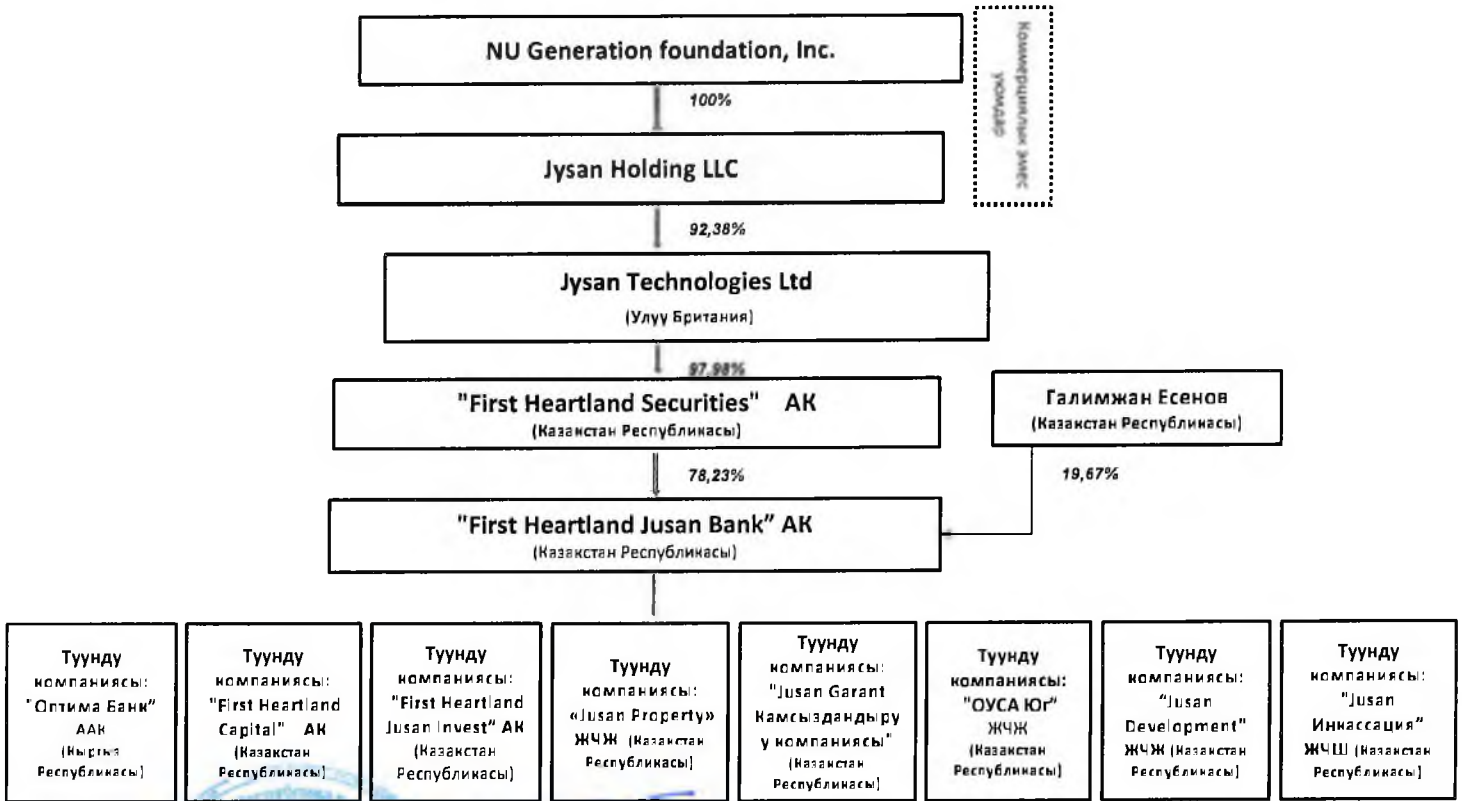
NU Generation foundation, Inc.

100%

Jysan Holding LLC

Коммерциялык эмес уюмдар

92,38%

Jysan Technologies Ltd
(Улуу Британия)

97,98%

"First Heartland Securities" АК
(Казакстан Республикасы)

Галимжан Есенов
(Казакстан Республикасы)

78,23%

19,67%

"First Heartland Jusan Bank" АК
(Казакстан Республикасы)

Туунду компаниясы: "Оптима Банк" ААК (Кыргыз Республикасы)

Туунду компаниясы: "First Heartland Capital" АК (Казакстан Республикасы)

Туунду компаниясы: "First Heartland Jusan Invest" АК (Казакстан Республикасы)

Туунду компаниясы: «Jusan Property» ЖЧЖ (Казакстан Республикасы)

Туунду компаниясы: "Jusan Garant Камсыздандыру у компаниясы" (Казакстан Республикасы)

Туунду компаниясы: "ОУСА Юг" ЖЧЖ (Казакстан Республикасы)

Туунду компаниясы: "Jusan Development" ЖЧЖ (Казакстан Республикасы)

Туунду компаниясы: "Jusan Инкассация" ЖЧШ (Казакстан Республикасы)